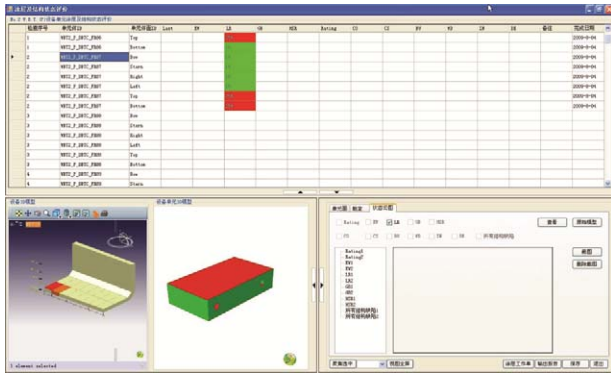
质量状况及结构状态评价

| 检查序号 | 单元标识 | 单元面 | Last | EV | LA | UA | MCA | Rating | C3 | C2 | F3 | N3 | I3 | I6 | 备注 | 完成日期 |
|---|---|---|---|---|---|---|---|---|---|---|---|---|---|---|---|---|
| 1 | WBTL_F_DRTC_FB05 | Top | | | | | | | | | | | | | | 2008-8-04 |
| 1 | WBTL_F_DRTC_FB05 | Bottom | | | | | | | | | | | | | | 2008-8-04 |
| 2 | WBTL_F_DRTC_FB07 | Row | | | | | | | | | | | | | | 2008-8-04 |
| 2 | WBTL_F_DRTC_FB07 | Starb | | | | | | | | | | | | | | 2008-8-04 |
| 2 | WBTL_F_DRTC_FB07 | Right | | | | | | | | | | | | | | 2008-8-04 |
| 2 | WBTL_F_DRTC_FB07 | Left | | | | | | | | | | | | | | 2008-8-04 |
| 2 | WBTL_F_DRTC_FB07 | Top | | | | | | | | | | | | | | 2008-8-04 |
| 2 | WBTL_F_DRTC_FB07 | Bottom | | | | | | | | | | | | | | 2008-8-04 |
| 3 | WBTL_F_DRTC_FB08 | Row | | | | | | | | | | | | | | |
| 3 | WBTL_F_DRTC_FB08 | Starb | | | | | | | | | | | | | | |
| 3 | WBTL_F_DRTC_FB08 | Right | | | | | | | | | | | | | | |
| 3 | WBTL_F_DRTC_FB08 | Left | | | | | | | | | | | | | | |
| 3 | WBTL_F_DRTC_FB08 | Top | | | | | | | | | | | | | | |
| 3 | WBTL_F_DRTC_FB08 | Bottom | | | | | | | | | | | | | | |
| 4 | WBTL_F_DRTC_FB09 | Row | | | | | | | | | | | | | | |
| 4 | WBTL_F_DRTC_FB09 | Starb | | | | | | | | | | | | | | |

设备3D模型

设备单元3D模型

1 element selected

单元表 检查 状态视图

Rating EV LA UA

查看 原始模型

Rating1
Rating2
EV1
EV2
LA1
LA2
UA1
UA2
MCA1
MCA2

截图
删除截图

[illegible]

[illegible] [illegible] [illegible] 保存 退出